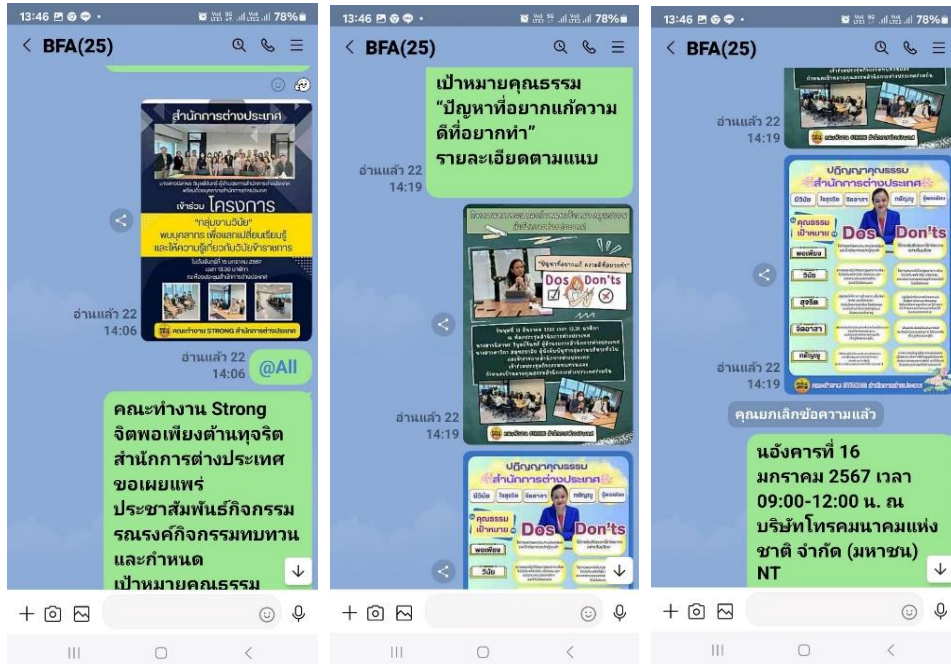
13:46 78%

< BFA(25)

สำนักการต่างประเทศ

เข้าร่วม โครงการ

"กลุ่มงานวิจัย"

พบบุคลากร เพื่อแลกเปลี่ยนเรียนรู้ และให้ความรู้เกี่ยวกับวิจัยข้าราชการ

คณะทำงาน STRONG สำนักการต่างประเทศ

อ่านแล้ว 22
14:06

อ่านแล้ว 22
14:06

@All

คณะทำงาน Strong จิตพอเพียงต้านทุจริต สำนักการต่างประเทศ ขอเผยแพร่ ประชาสัมพันธ์กิจกรรม รณรงค์กิจกรรมทบทวน และกำหนด เป้าหมายคุณธรรม

13:46 78%

< BFA(25)

เป้าหมายคุณธรรม "ปัญหาที่อยากแก้ความดีที่อยากทำ" รายละเอียดตามแนบ

อ่านแล้ว 22
14:19

"ปัญหาที่อยากแก้ ความดีที่อยากทำ"

Dos Don'ts

อ่านแล้ว 22
14:19

ปัญญาคุณธรรม
สำนักการต่างประเทศ

มีวินัย สุจริต จิตอาสา กตัญญู

คุณธรรม เป้าหมาย

Dos Don'ts

พอเพียง

วินัย

13:46 78%

< BFA(25)

อ่านแล้ว 22
14:19

ปัญญาคุณธรรม
สำนักการต่างประเทศ

มีวินัย สุจริต จิตอาสา กตัญญู

คุณธรรม เป้าหมาย

Dos Don'ts

พอเพียง

วินัย

สุจริต

จิตอาสา

กตัญญู

อ่านแล้ว 22
14:19

คุณยกเลิกข้อความแล้ว

นอังคารที่ 16 มกราคม 2567 เวลา 09:00-12:00 น. ณ บริษัทโทรคมนาคมแห่งชาติ จำกัด (มหาชน) NT